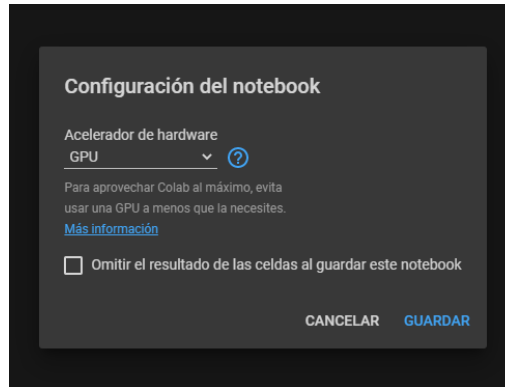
Configuración del notebook

Acelerador de hardware
GPU

Para aprovechar Colab al máximo, evita usar una GPU a menos que la necesites.
Más información

Omitir el resultado de las celdas al guardar este notebook

CANCELAR GUARDAR